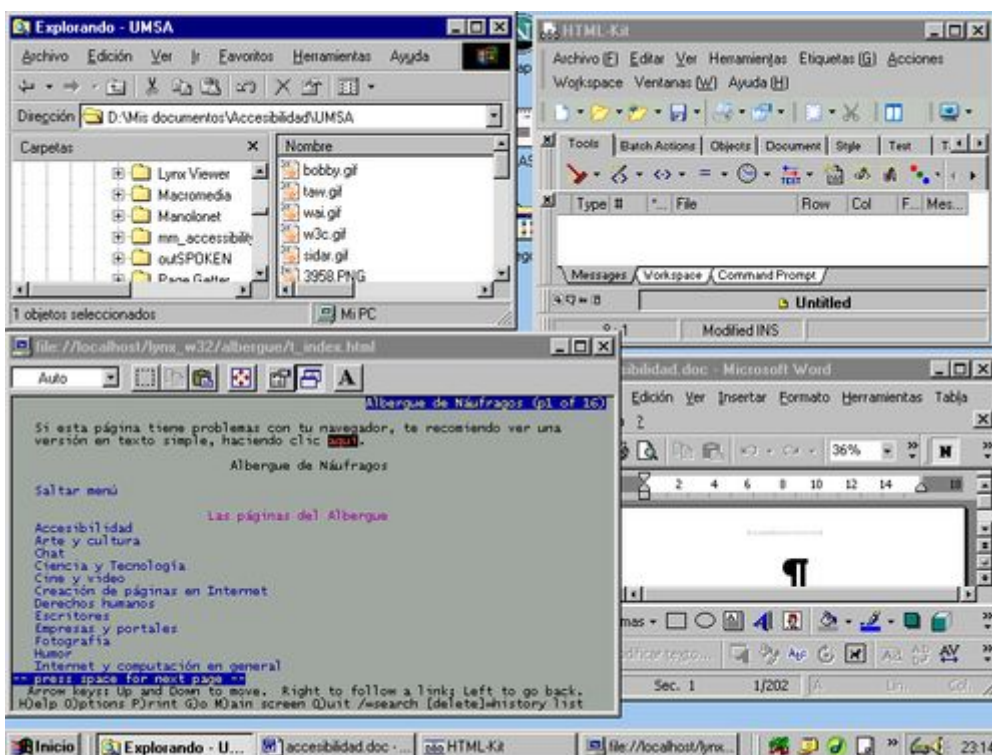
Explorando - UMSA
Archivo Edición Ver Ir Favoritos Herramientas Ayuda
Dirección D:\Mis documentos\Accesibilidad\UMSA
Carpetas
Lynx Viewer
Macromedia
Manolonet
mm_accessibility
outSPOKEN
Page Getter
Nombre
bobby.gif
taw.gif
wai.gif
w3c.gif
sidar.gif
3958.PNG
1 objetos seleccionados
Mi PC

HTML-Kit
Archivo (F) Editar Ver Herramientas Etiquetas (G) Acciones
Workspace Ventanas (W) Ayuda (H)
Tools Batch Actions Objects Document Style Text
Type # File Row Col F... Mes...
Messages Workspace Command Prompt
Untitled
Modified INS

file://localhost/lynx_w32/albergue/t_index.html
Auto
Albergue de Náufragos (p1 of 16)
Si esta página tiene problemas con tu navegador, te recomiendo ver una versión en texto simple, haciendo clic aquí.

Albergue de Náufragos

Saltar menú

Las páginas del Albergue

Accesibilidad
Arte y cultura
Chat
Ciencia y Tecnología
Cine y video
Creación de páginas en Internet
Derechos humanos
Escritores
Empresas y portales
Fotografía
Humor
Internet y computación en general
-- press space for next page --
Arrow keys: Up and Down to move. Right to follow a link; Left to go back.
H)elp O)ptions P)rint G)o M)ain screen Q)uit /=search [delete]=history list

sibilidad.doc - Microsoft Word
Edición Ver Insertar Formato Herramientas Tabla
36%
2 4 6 8 10 12 14
¶
Sec. 1 1/202

Inicio Explorando - U... accesibilidad.doc -... HTML-Kit file://localhost/lynx... 23:14